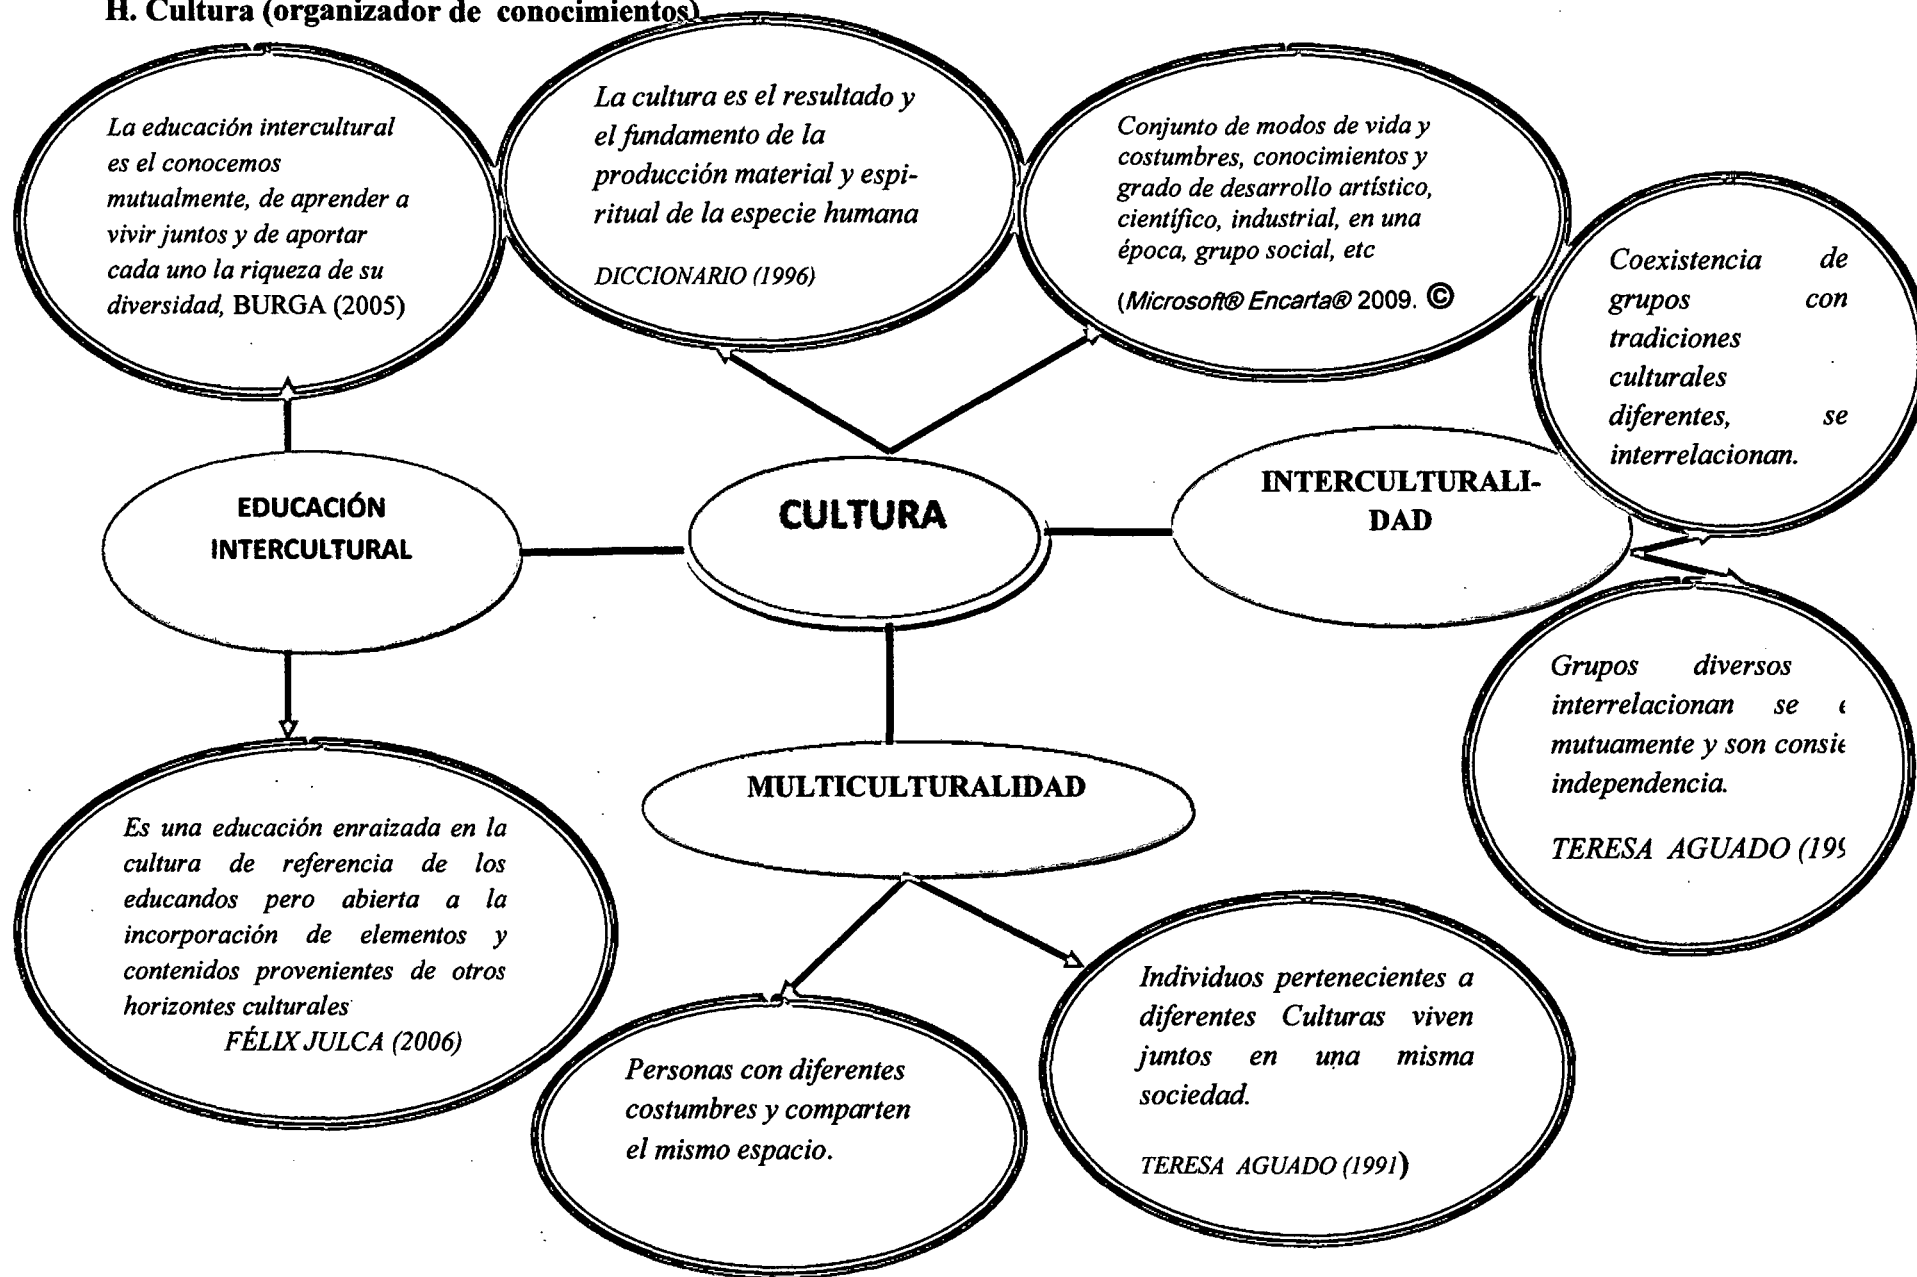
H. Cultura (organizador de conocimientos)

La educación intercultural es el conocemos mutualmente, de aprender a vivir juntos y de aportar cada uno la riqueza de su diversidad, BURGA (2005)

La cultura es el resultado y el fundamento de la producción material y espiritual de la especie humana

DICCIONARIO (1996)

Conjunto de modos de vida y costumbres, conocimientos y grado de desarrollo artístico, científico, industrial, en una época, grupo social, etc

(Microsoft® Encarta® 2009. ©

Coexistencia de grupos con tradiciones culturales diferentes, se interrelacionan.

EDUCACIÓN INTERCULTURAL

CULTURA

INTERCULTURALIDAD

Grupos diversos interrelacionan se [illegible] mutuamente y son consi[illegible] independencia.

TERESA AGUADO (19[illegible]

MULTICULTURALIDAD

Es una educación enraizada en la cultura de referencia de los educandos pero abierta a la incorporación de elementos y contenidos provenientes de otros horizontes culturales
FÉLIX JULCA (2006)

Individuos pertenecientes a diferentes Culturas viven juntos en una misma sociedad.

TERESA AGUADO (1991)

Personas con diferentes costumbres y comparten el mismo espacio.